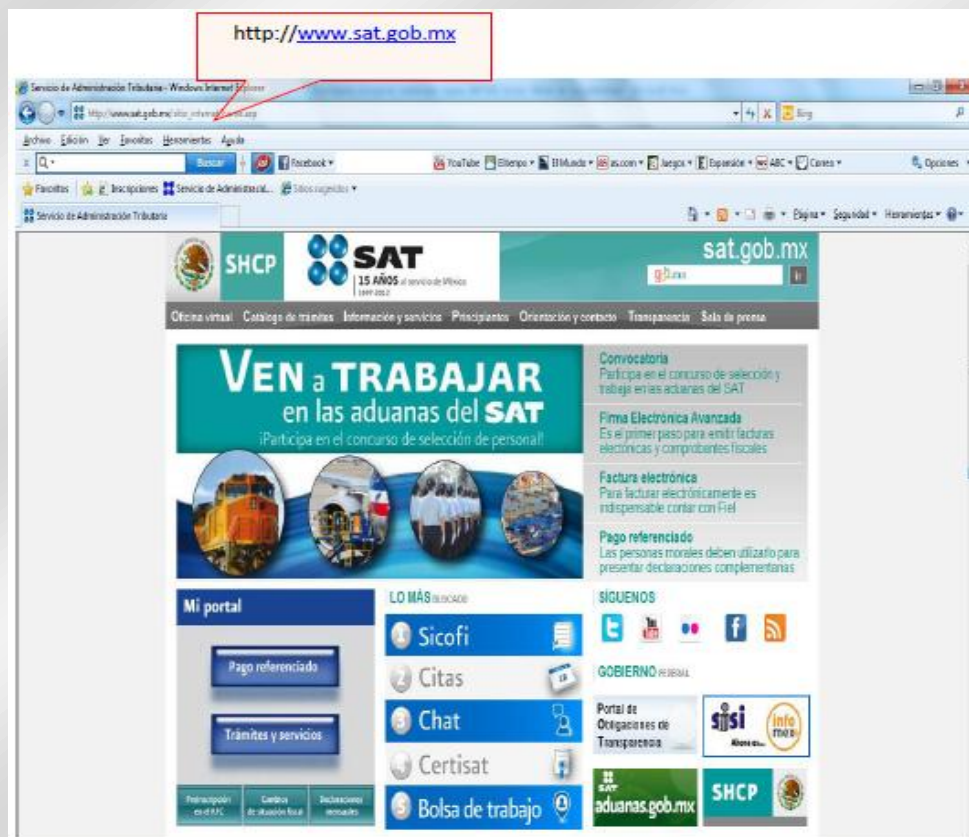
http://www.sat.gob.mx

Servicio de Administración Tributaria - Windows Internet Explorer

http://www.sat.gob.mx/sitio_internet/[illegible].asp

Bing

Archivo Edición Ver Favoritos Herramientas Ayuda

Buscar

Facebook

YouTube El tiempo El Mundo es.com Juegos Expansión ABC Correo

Opciones

Favoritos Inscripciones Servicio de Administraci... Sitios sugeridos

Servicio de Administración Tributaria

Página Seguridad Herramientas

SHCP

SAT

15 AÑOS al servicio de México 1997-2012

sat.gob.mx

Oficina virtual Catálogo de trámites Información y servicios Principiantes Orientación y contacto Transparencia Sala de prensa

VEN a TRABAJAR en las aduanas del SAT

¡Participa en el concurso de selección de personal!

Convocatoria
Participa en el concurso de selección y trabaja en las aduanas del SAT

Firma Electrónica Avanzada
Es el primer paso para emitir facturas electrónicas y comprobantes fiscales

Factura electrónica
Para facturar electrónicamente es indispensable contar con Fiel

Pago referenciado
Las personas morales deben utilizarlo para presentar declaraciones complementarias

Mi portal

Pago referenciado

Trámites y servicios

Preinscripción en el RFC

Cambios de situación fiscal

Declaraciones mensuales

LO MÁS BUSCADO

1 Sicofi

2 Citas

3 Chat

4 Certisat

5 Bolsa de trabajo

SÍGUENOS

GOBIERNO FEDERAL

Portal de Obligaciones de Transparencia

sisi

info mex

SAT aduanas.gob.mx

SHCP